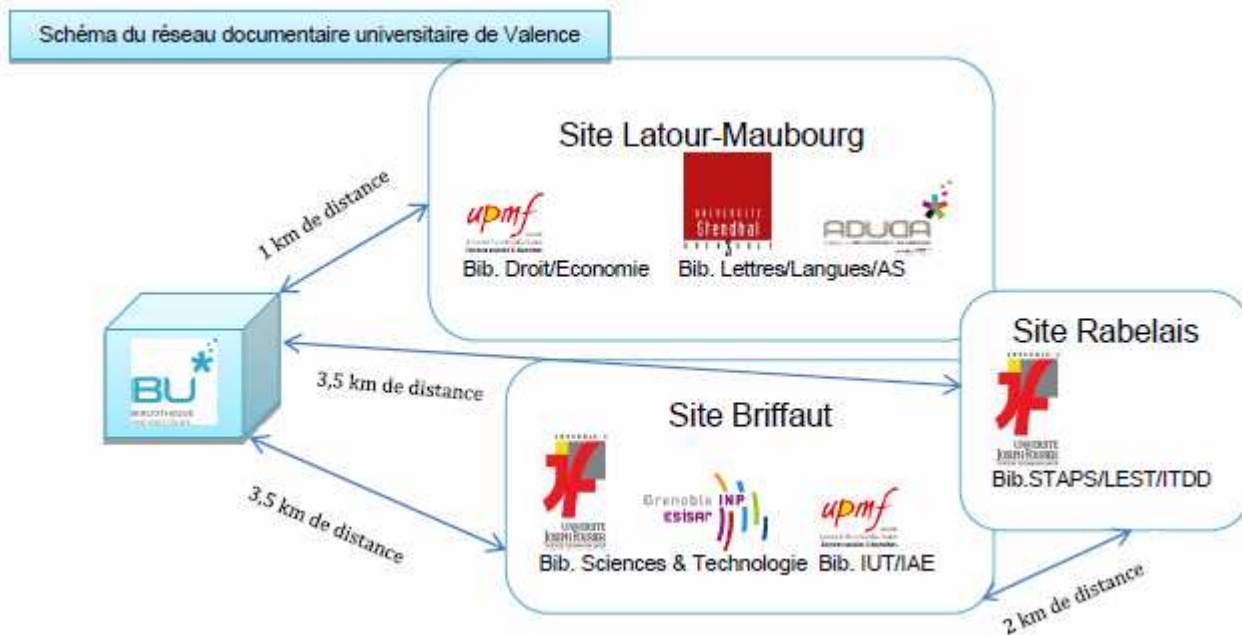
Schéma du réseau documentaire universitaire de Valence

Site Latour-Maubourg

upmf

Université Stendhal

ADUDA

Bib. Droit/Economie

Bib. Lettres/Langues/AS

1 km de distance

BU

BIBLIOTHÈQUE

3,5 km de distance

Site Rabelais

Université Joseph Fourier

Bib.STAPS/LEST/ITDD

Site Briffaut

Université Joseph Fourier

Grenoble INP esisar

upmf

Bib. Sciences & Technologie

Bib. IUT/IAE

3,5 km de distance

2 km de distance